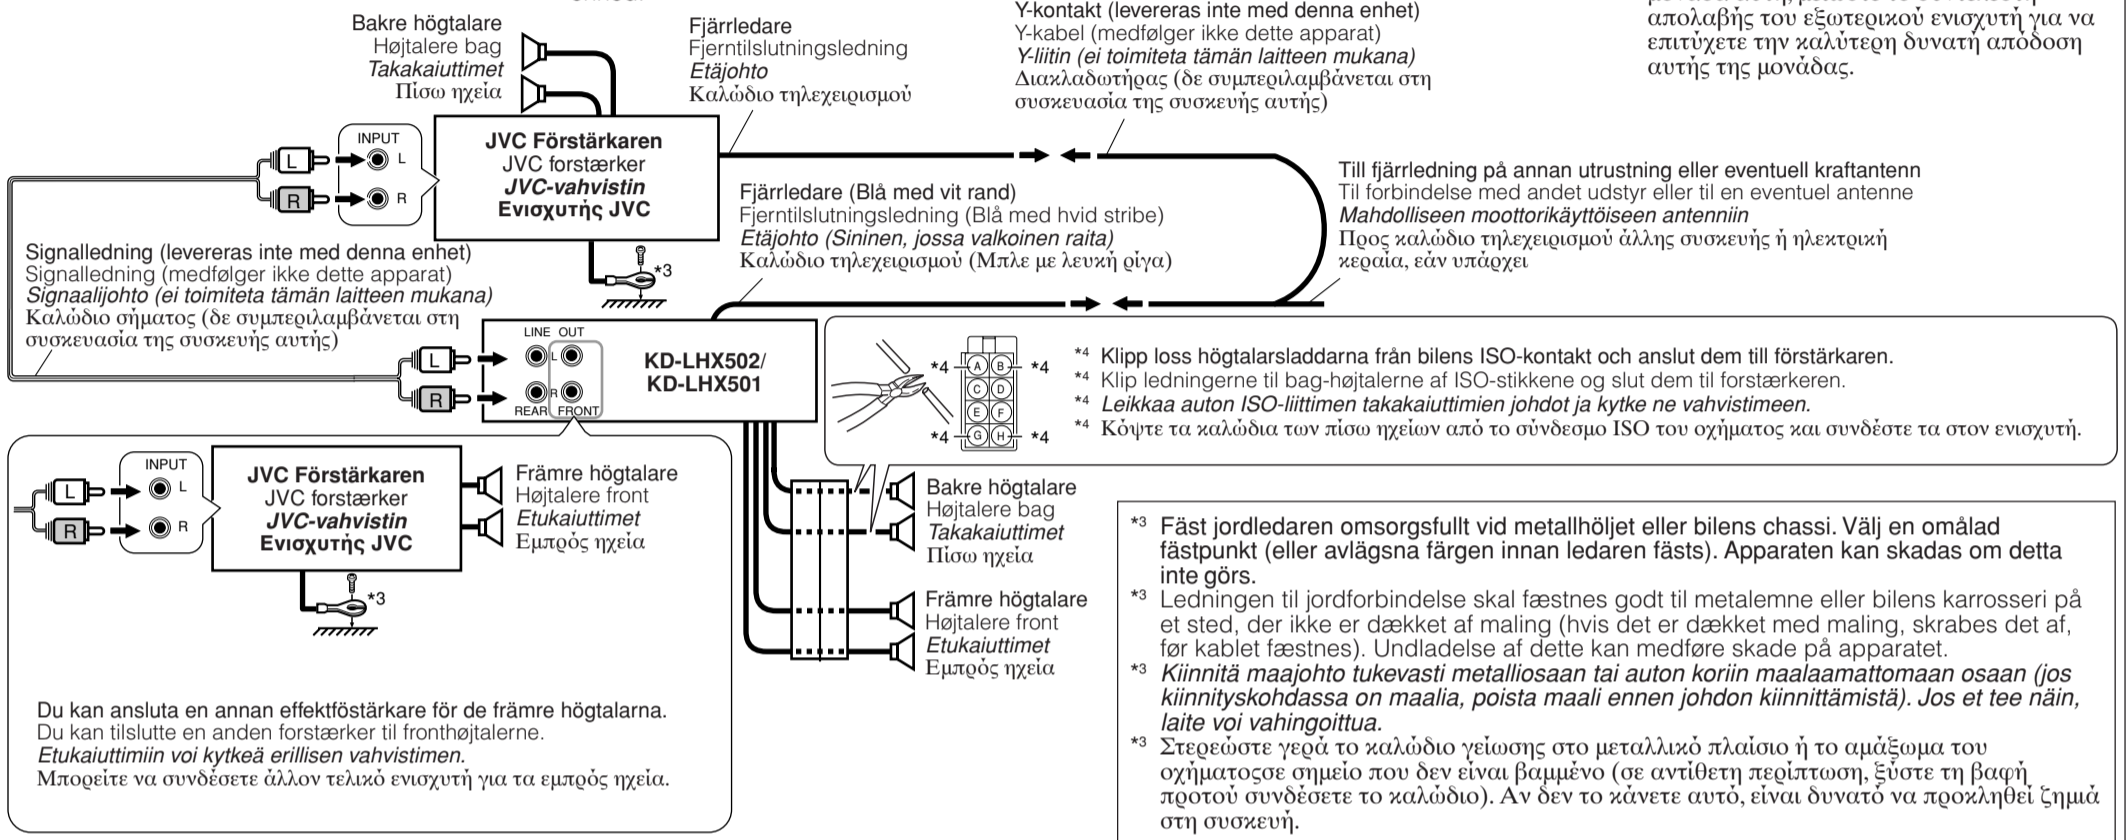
απολαβής του εξωτερικού ενισχυτή για να επιτύχετε την καλύτερη δυνατή απόδοση αυτής της μονάδας.

Bakre högtalare
Højtalere bag
Takakaiuttimet
Πίσω ηχεία

Fjärrledare
Fjerntilslutningsledning
Etäjohto
Καλώδιο τηλεχειρισμού

Y-kontakt (levereras inte med denna enhet)
Y-kabel (medfølger ikke dette apparat)
Y-liitin (ei toimiteta tämän laitteen mukana)
Διακλαδωτήρας (δε συμπεριλαμβάνεται στη συσκευασία της συσκευής αυτής)

INPUT
L
R

JVC Förstärkaren
JVC forstærker
JVC-vahvistin
Ενισχυτής JVC

*3

Till fjärrledning på annan utrustning eller eventuell kraftantenn
Til forbindelse med andet udstyr eller til en eventuel antenne
Mahdolliseen moottorikäyttöiseen antenniin
Προς καλώδιο τηλεχειρισμού άλλης συσκευής ή ηλεκτρική κεραία, εάν υπάρχει

Fjärrledare (Blå med vit rand)
Fjerntilslutningsledning (Blå med hvid stribe)
Etäjohto (Sininen, jossa valkoinen raita)
Καλώδιο τηλεχειρισμού (Μπλε με λευκή ρίγα)

Signalledning (levereras inte med denna enhet)
Signalledning (medfølger ikke dette apparat)
Signaalijohto (ei toimiteta tämän laitteen mukana)
Καλώδιο σήματος (δε συμπεριλαμβάνεται στη συσκευασία της συσκευής αυτής)

LINE OUT
L
R
REAR FRONT

KD-LHX502/
KD-LHX501

*4 A B *4
C D
E F
*4 G H *4

*4 Klipp loss högtalarsladdarna från bilens ISO-kontakt och anslut dem till förstärkaren.
*4 Klip ledningerne til bag-højtalerne af ISO-stikkene og slut dem til forstærkeren.
*4 Leikkaa auton ISO-liittimen takakaiuttimien johdot ja kytke ne vahvistimeen.
*4 Κόψτε τα καλώδια των πίσω ηχείων από το σύνδεσμο ISO του οχήματος και συνδέστε τα στον ενισχυτή.

INPUT
L
R

JVC Förstärkaren
JVC forstærker
JVC-vahvistin
Ενισχυτής JVC

*3

Främre högtalare
Højtalere front
Etukaiuttimet
Εμπρός ηχεία

Bakre högtalare
Højtalere bag
Takakaiuttimet
Πίσω ηχεία

Främre högtalare
Højtalere front
Etukaiuttimet
Εμπρός ηχεία

Du kan ansluta en annan effektföstärkare för de främre högtalarna.
Du kan tilslutte en anden forstærker til fronthøjtalerne.
Etukaiuttimiin voi kytkeä erillisen vahvistimen.
Μπορείτε να συνδέσετε άλλον τελικό ενισχυτή για τα εμπρός ηχεία.

*3 Fäst jordledaren omsorgsfullt vid metallhöljet eller bilens chassi. Välj en omålad fästpunkt (eller avlägsna färgen innan ledaren fästs). Apparaten kan skadas om detta inte görs.
*3 Ledningen til jordforbindelse skal fæstnes godt til metalemne eller bilens karrosseri på et sted, der ikke er dækket af maling (hvis det er dækket med maling, skrabes det af, før kablet fæstnes). Undladelse af dette kan medføre skade på apparatet.
*3 Kiinnitä maajohto tukevasti metalliosaan tai auton koriin maalaamattomaan osaan (jos kiinnityskohdassa on maalia, poista maali ennen johdon kiinnittämistä). Jos et tee näin, laite voi vahingoittua.
*3 Στερεώστε γερά το καλώδιο γείωσης στο μεταλλικό πλαίσιο ή το αμάξωμα του οχήματοσε σημείο που δεν είναι βαμμένο (σε αντίθετη περίπτωση, ξύστε τη βαφή προτού συνδέσετε το καλώδιο). Αν δεν το κάνετε αυτό, είναι δυνατό να προκληθεί ζημιά στη συσκευή.